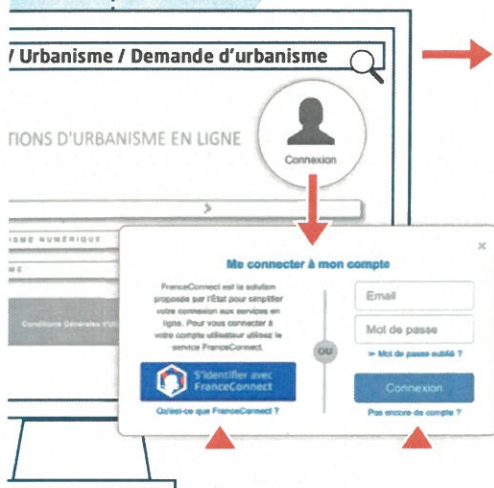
/ Urbanisme / Demande d'urbanisme

TIONS D'URBANISME EN LIGNE

Connexion

>

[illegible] NUMÉRIQUE

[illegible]

Conditions Générales d'U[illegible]

×

Me connecter à mon compte

FranceConnect est la solution proposée par l'État pour simplifier votre connexion aux services en ligne. Pour vous connecter à votre compte utilisateur utilisez le service FranceConnect.

S'identifier avec FranceConnect

Qu'est-ce que FranceConnect ?

OU

Email

Mot de passe

> Mot de passe oublié ?

Connexion

Pas encore de compte ?